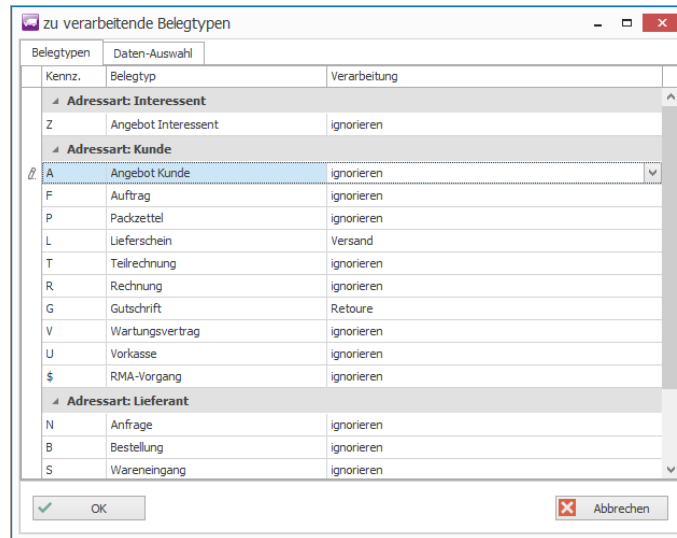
zu verarbeitende Belegtypen

Belegtypen | Daten-Auswahl

| Kennz. | Belegtyp | Verarbeitung |
|---|---|---|
| Adressart: Interessent | | |
| Z | Angebot Interessent | ignorieren |
| Adressart: Kunde | | |
| A | Angebot Kunde | ignorieren |
| F | Auftrag | ignorieren |
| P | Packzettel | ignorieren |
| L | Lieferschein | Versand |
| T | Teilrechnung | ignorieren |
| R | Rechnung | ignorieren |
| G | Gutschrift | Retoure |
| V | Wartungsvertrag | ignorieren |
| U | Vorkasse | ignorieren |
| $ | RMA-Vorgang | ignorieren |
| Adressart: Lieferant | | |
| N | Anfrage | ignorieren |
| B | Bestellung | ignorieren |
| S | Wareneingang | ignorieren |

OK

Abbrechen